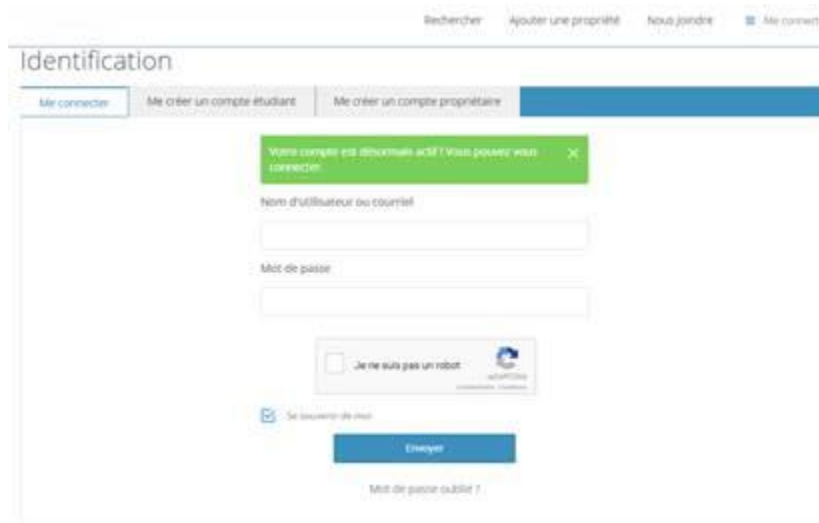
Rechercher Ajouter une propriété Nous joindre Me connect

Identification

Me connecter | Me créer un compte étudiant | Me créer un compte propriétaire

Votre compte est désormais actif ! Vous pouvez vous connecter. ×

Nom d'utilisateur ou courriel

Mot de passe

Je ne suis pas un robot
reCAPTCHA
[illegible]

Se souvenir de moi

Envoyer

Mot de passe oublié ?